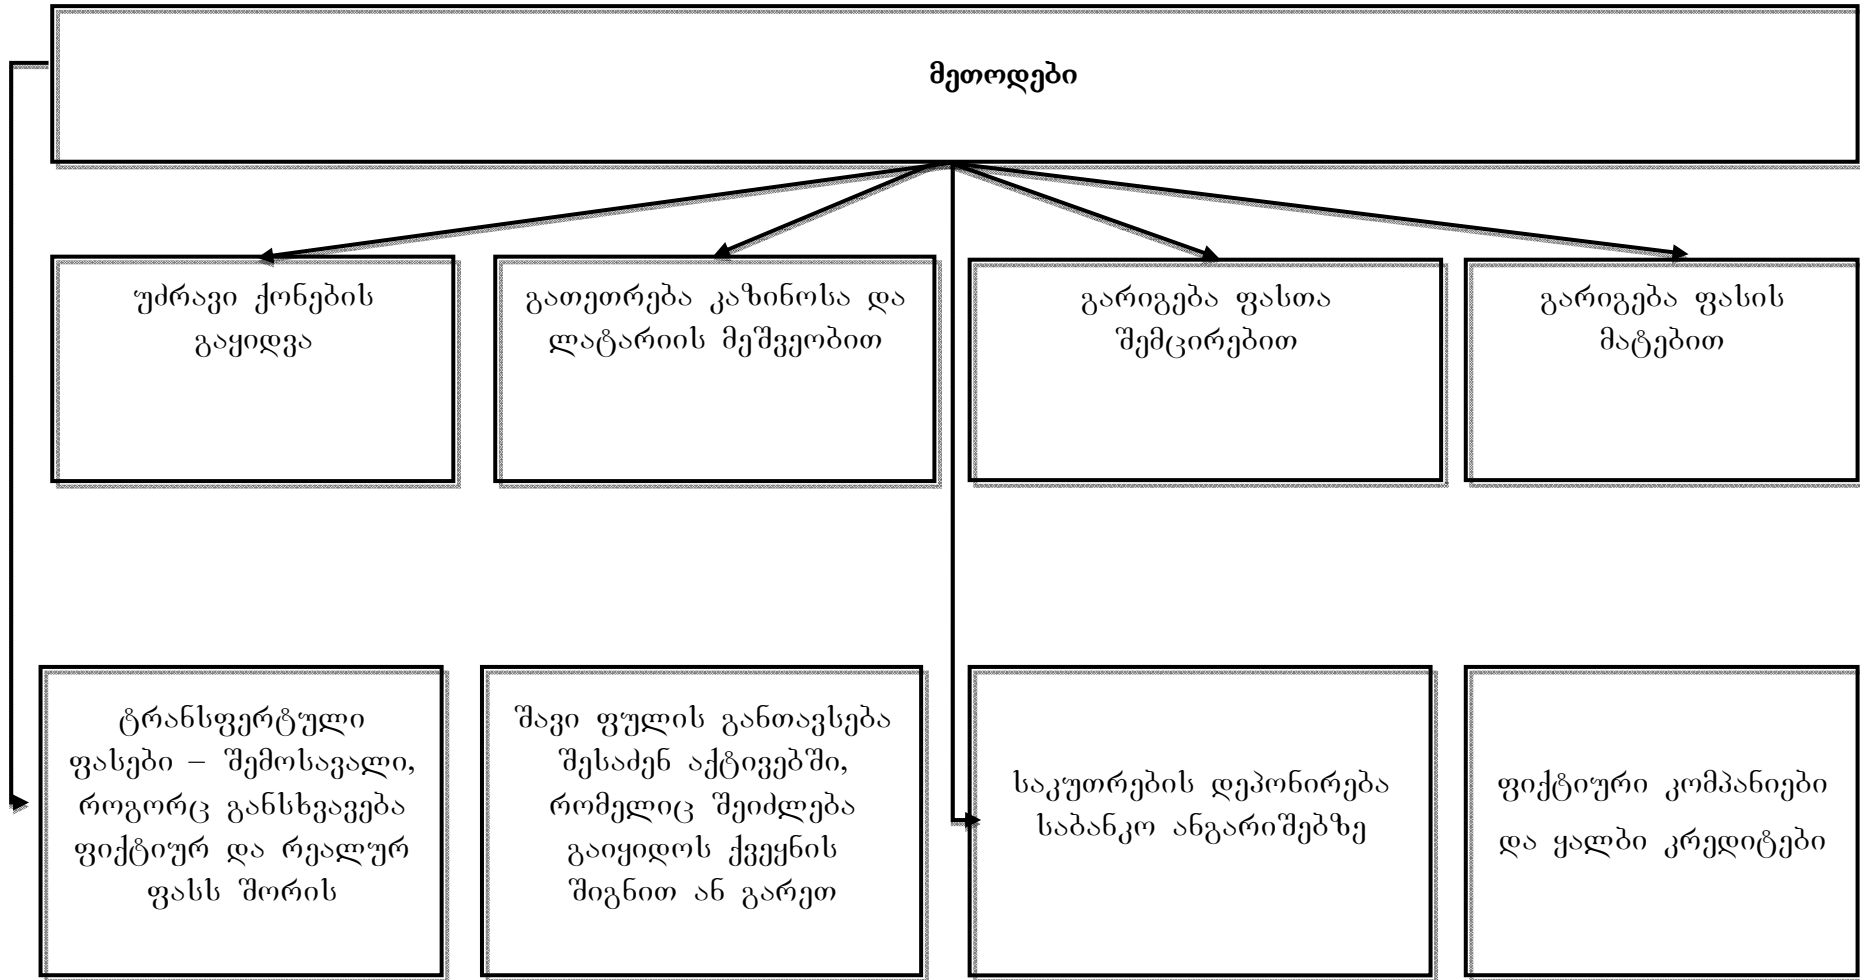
მეთოდები

უძრავი ქონების გაყიდვა

გათეთრება კაზინოსა და ლატარიის მეშვეობით

გარიგება ფასთა შემცირებით

გარიგება ფასის მატებით

ტრანსფერტული ფასები – შემოსავალი, როგორც განსხვავება ფიქტიურ და რეალურ ფასს შორის

შავი ფულის განთავსება შესაძენ აქტივებში, რომელიც შეიძლება გაიყიდოს ქვეყნის შიგნით ან გარეთ

საკუთრების დეპონირება საბანკო ანგარიშებზე

ფიქტიური კომპანიები და ყალბი კრედიტები